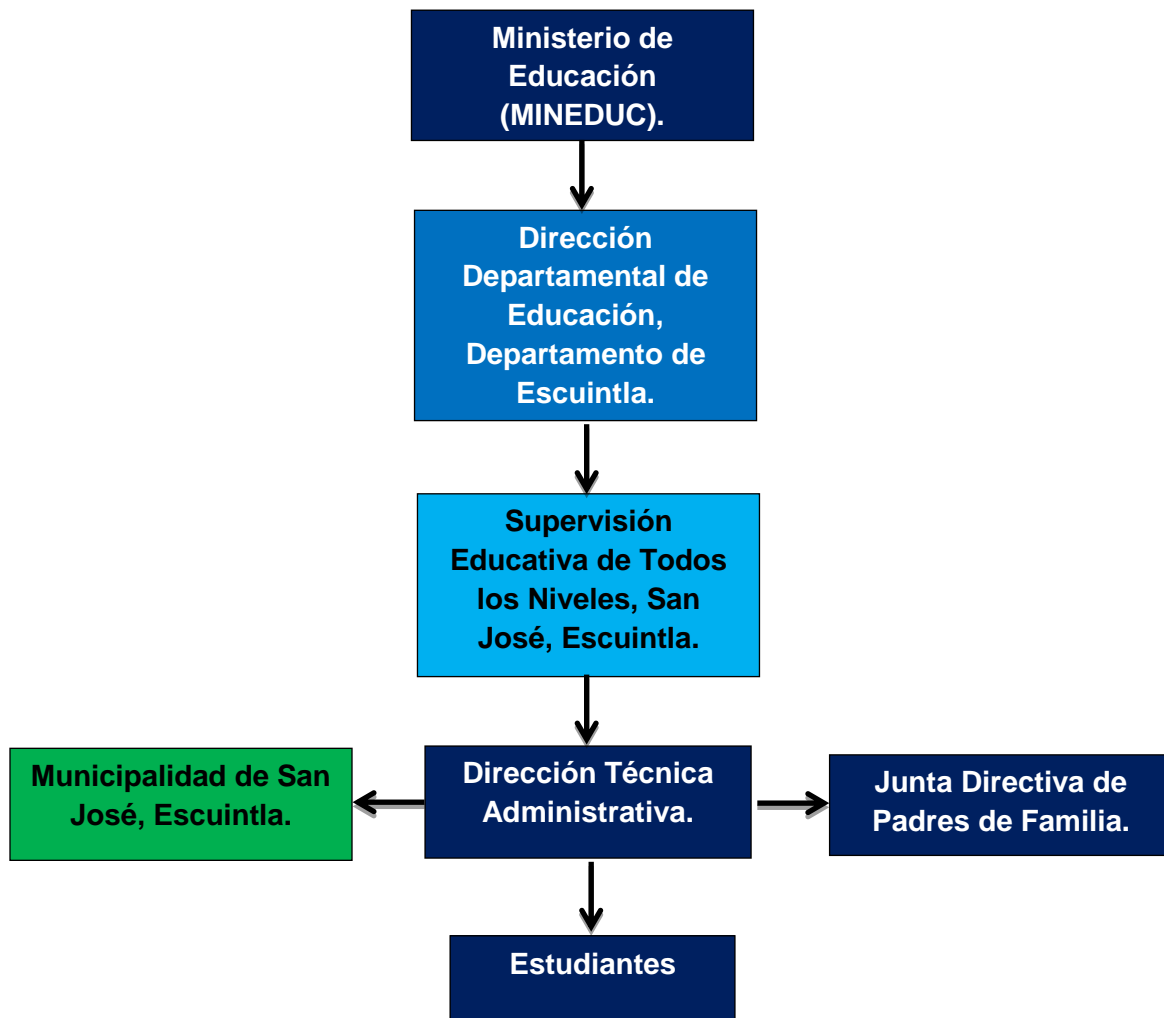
Ministerio de Educación (MINEDUC).

Dirección Departamental de Educación, Departamento de Escuintla.

Supervisión Educativa de Todos los Niveles, San José, Escuintla.

Municipalidad de San José, Escuintla.

Dirección Técnica Administrativa.

Junta Directiva de Padres de Familia.

Estudiantes